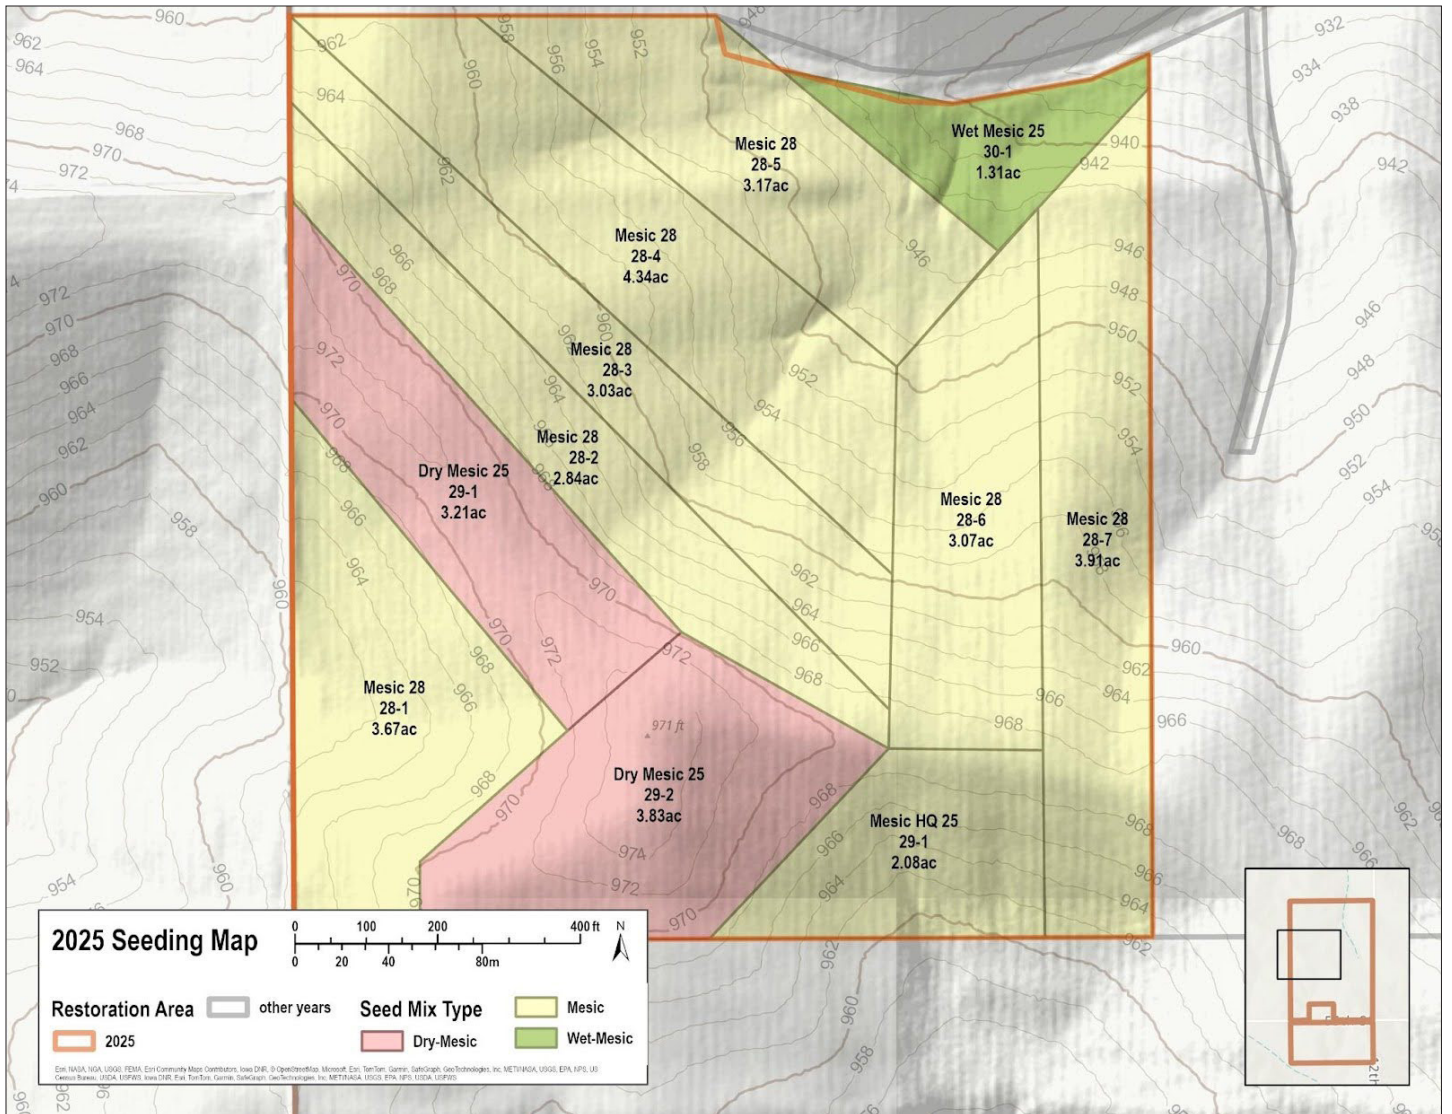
Mesic 28
28-5
3.17ac

Wet Mesic 25
30-1
1.31ac

Mesic 28
28-4
4.34ac

Mesic 28
28-3
3.03ac

Mesic 28
28-2
2.84ac

Dry Mesic 25
29-1
3.21ac

Mesic 28
28-6
3.07ac

Mesic 28
28-7
3.91ac

Mesic 28
28-1
3.67ac

971 ft

Dry Mesic 25
29-2
3.83ac

Mesic HQ 25
29-1
2.08ac

960
962
964
968
970
972
974
932
934
938
940
942
946
948
950
952
954
956
958
966

2025 Seeding Map

0 100 200 400 ft
0 20 40 80m
N

Restoration Area
other years
2025

Seed Mix Type
Mesic
Dry-Mesic
Wet-Mesic

Esri, NASA, NGA, USGS, FEMA, Esri Community Maps Contributors, Iowa DNR, © OpenStreetMap, Microsoft, Esri, TomTom, Garmin, SafeGraph, GeoTechnologies, Inc, METI/NASA, USGS, EPA, NPS, US Census Bureau, USDA, USFWS, Iowa DNR, Esri, TomTom, Garmin, SafeGraph, GeoTechnologies, Inc, METI/NASA, USGS, EPA, NPS, USDA, USFWS